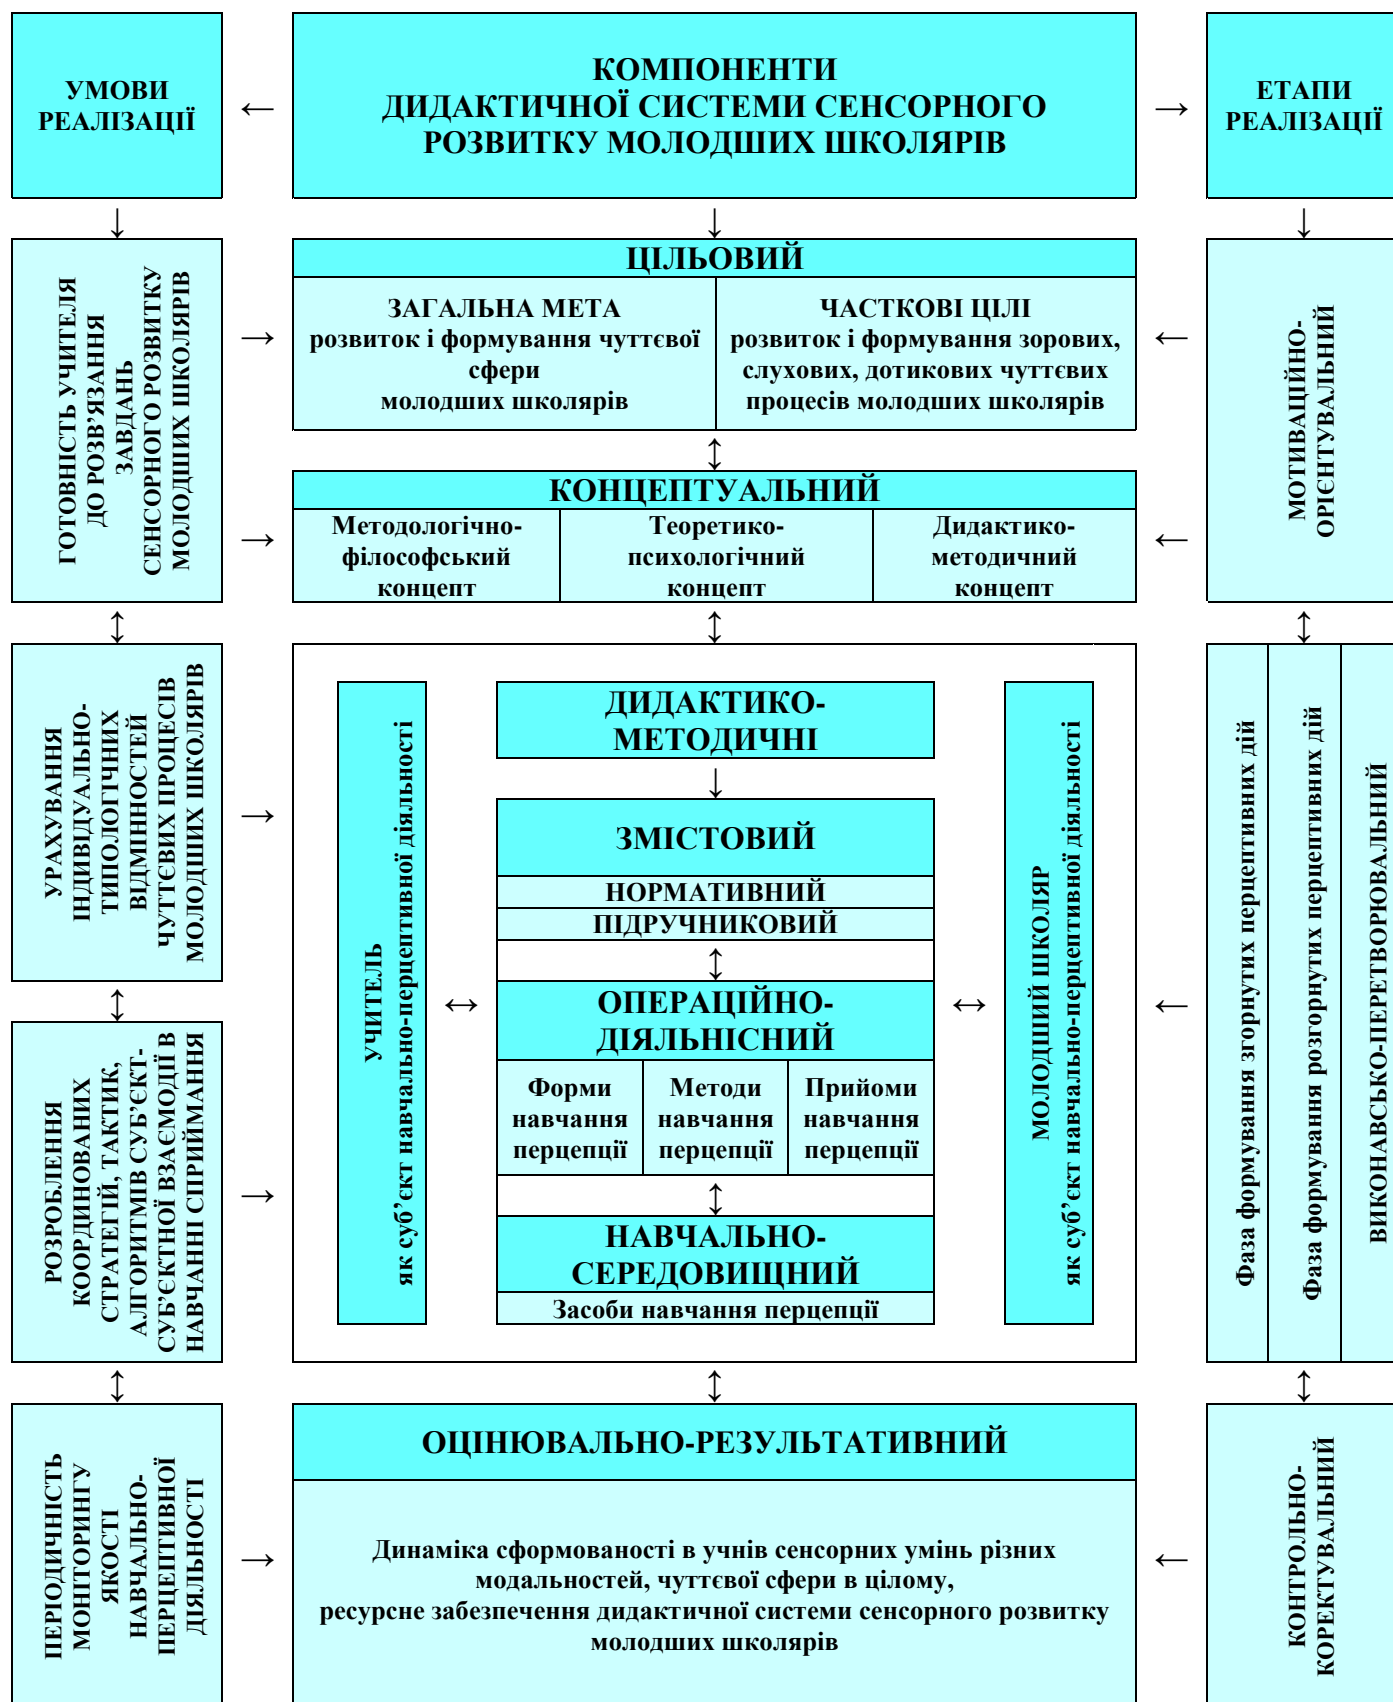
УМОВИ РЕАЛІЗАЦІЇ

КОМПОНЕНТИ ДИДАКТИЧНОЇ СИСТЕМИ СЕНСОРНОГО РОЗВИТКУ МОЛОДШИХ ШКОЛЯРІВ

ЕТАПИ РЕАЛІЗАЦІЇ

ГОТОВНІСТЬ УЧИТЕЛЯ ДО РОЗВ'ЯЗАННЯ ЗАВДАНЬ СЕНСОРНОГО РОЗВИТКУ МОЛОДШИХ ШКОЛЯРІВ

ЦІЛЬОВИЙ

ЗАГАЛЬНА МЕТА
розвиток і формування чуттєвої сфери молодших школярів

ЧАСТКОВІ ЦІЛІ
розвиток і формування зорових, слухових, дотикових чуттєвих процесів молодших школярів

МОТИВАЦІЙНО-ОРІЄНТУВАЛЬНИЙ

КОНЦЕПТУАЛЬНИЙ

| Методологічно-філософський концепт | Теоретико-психологічний концепт | Дидактико-методичний концепт |
|---|---|---|

УРАХУВАННЯ ІНДИВІДУАЛЬНО-ТИПОЛОГІЧНИХ ВІДМІННОСТЕЙ ЧУТТЄВИХ ПРОЦЕСІВ МОЛОДШИХ ШКОЛЯРІВ

УЧИТЕЛЬ як суб'єкт навчально-перцептивної діяльності

ДИДАКТИКО-МЕТОДИЧНІ

ЗМІСТОВИЙ
НОРМАТИВНИЙ
ПІДРУЧНИКОВИЙ

ОПЕРАЦІЙНО-ДІЯЛЬНІСНИЙ

| Форми навчання перцепції | Методи навчання перцепції | Прийоми навчання перцепції |
|---|---|---|

НАВЧАЛЬНО-СЕРЕДОВИЩНИЙ
Засоби навчання перцепції

МОЛОДШИЙ ШКОЛЯР як суб'єкт навчально-перцептивної діяльності

Фаза формування згорнутих перцептивних дій

Фаза формування розгорнутих перцептивних дій

ВИКОНАВСЬКО-ПЕРЕТВОРЮВАЛЬНИЙ

РОЗРОБЛЕННЯ КООРДИНОВАНИХ СТРАТЕГІЙ, ТАКТИК, АЛГОРИТМІВ СУБ'ЄКТ-СУБ'ЄКТНОЇ ВЗАЄМОДІЇ В НАВЧАННІ СПРИЙМАННЯ

ПЕРІОДИЧНІСТЬ МОНІТОРИНГУ ЯКОСТІ НАВЧАЛЬНО-ПЕРЦЕПТИВНОЇ ДІЯЛЬНОСТІ

ОЦІНЮВАЛЬНО-РЕЗУЛЬТАТИВНИЙ

Динаміка сформованості в учнів сенсорних умінь різних модальностей, чуттєвої сфери в цілому, ресурсне забезпечення дидактичної системи сенсорного розвитку молодших школярів

КОНТРОЛЬНО-КОРЕКТУВАЛЬНИЙ